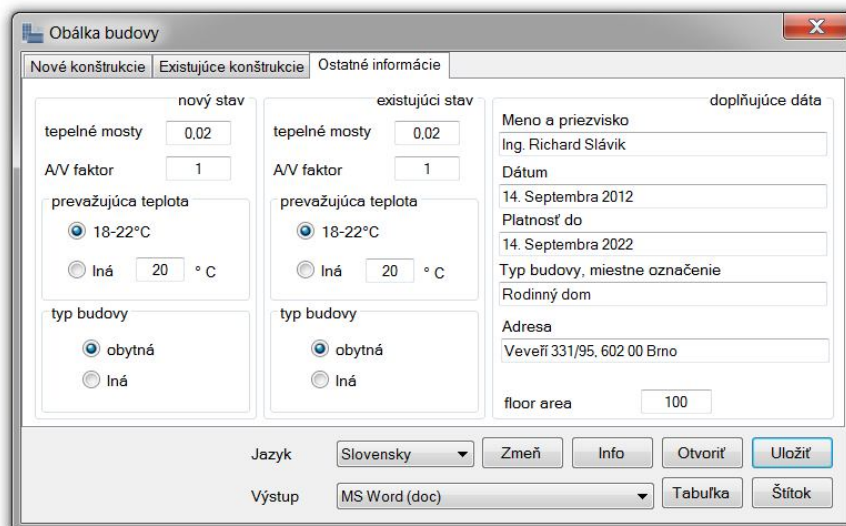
Obálka budovy

X

Nové konštrukcie | Existujúce konštrukcie | Ostatné informácie

nový stav

tepelné mosty 0,02

A/V faktor 1

prevažujúca teplota

18-22°C

Iná 20 ° C

typ budovy

obytná

Iná

existujúci stav

tepelné mosty 0,02

A/V faktor 1

prevažujúca teplota

18-22°C

Iná 20 ° C

typ budovy

obytná

Iná

doplňujúce dáta

Meno a priezvisko

Ing. Richard Slávik

Dátum

14. Septembra 2012

Platnosť do

14. Septembra 2022

Typ budovy, miestne označenie

Rodinný dom

Adresa

Veveří 331/95, 602 00 Brno

floor area 100

Jazyk Slovensky Zmeň Info Otvoriť Uložiť

Výstup MS Word (doc) Tabuľka Štítok